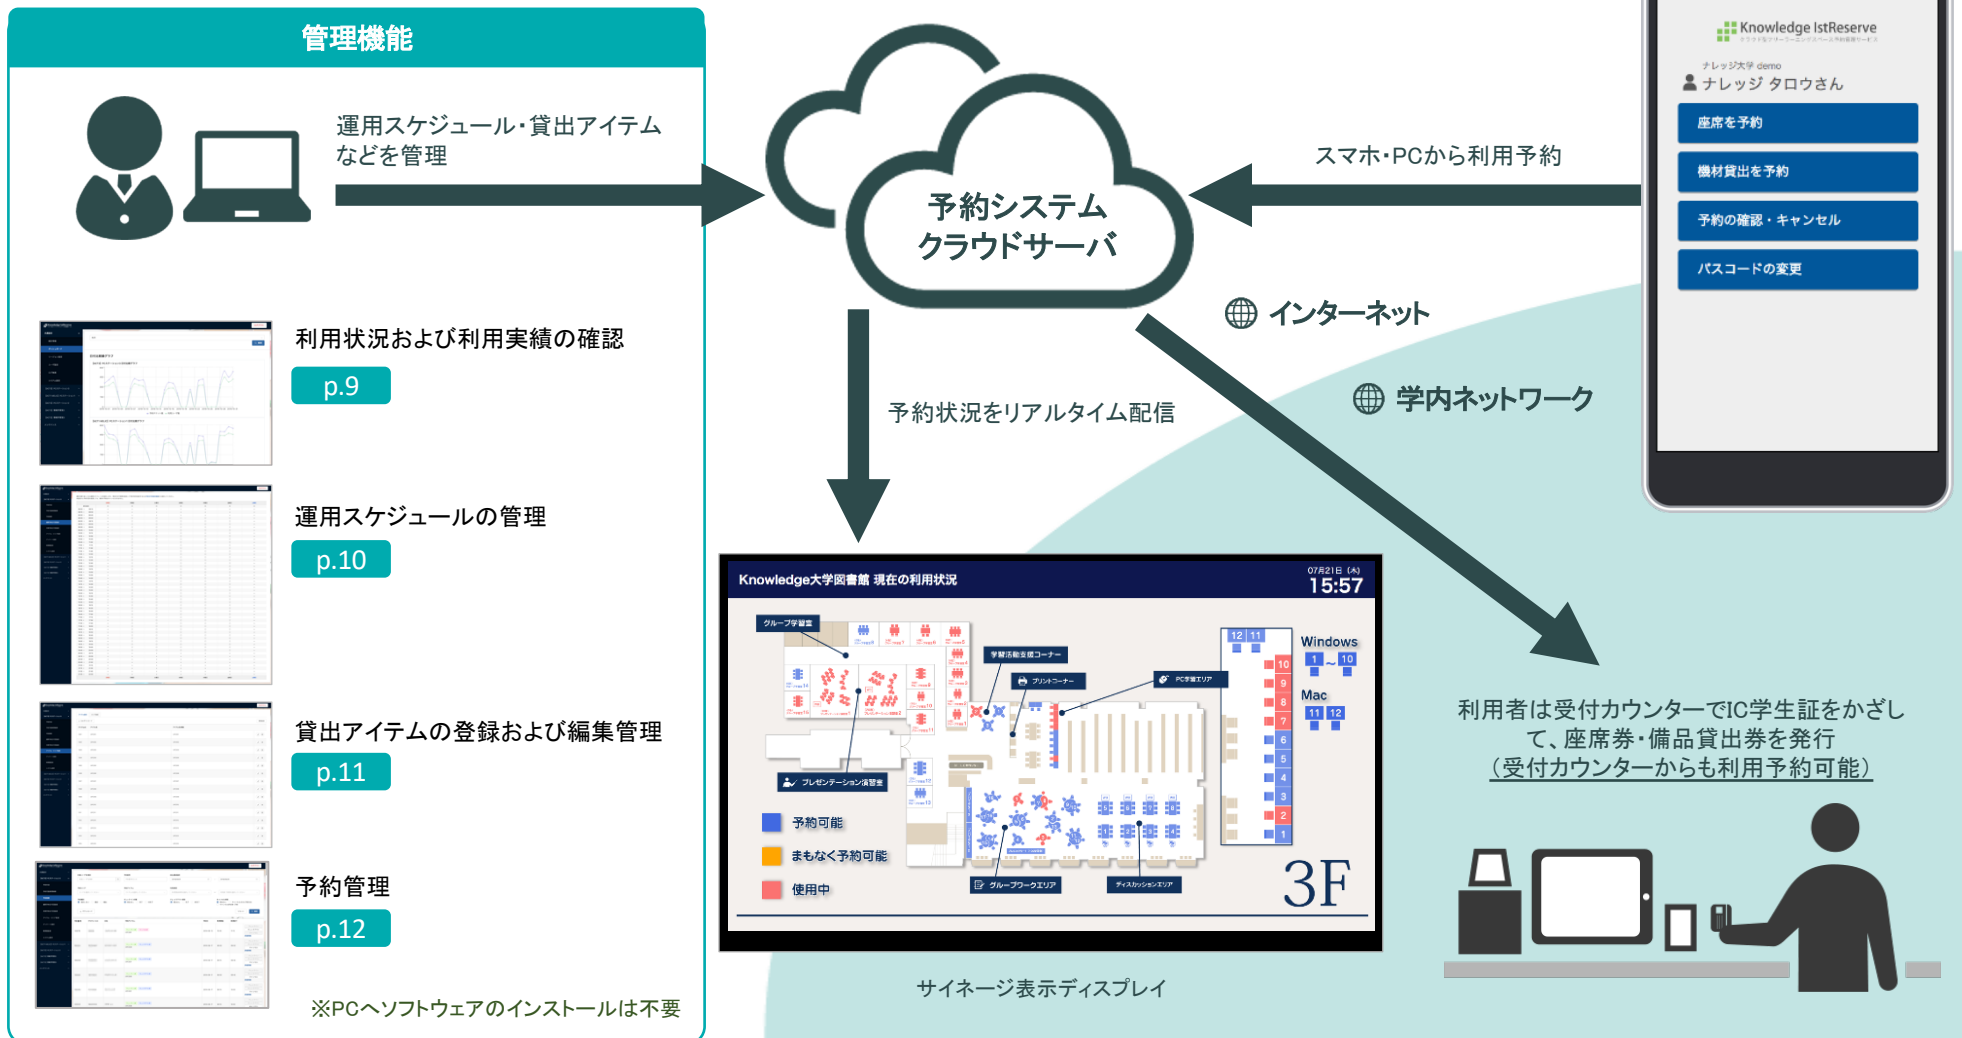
管理機能

運用スケジュール・貸出アイテムなどを管理

利用状況および利用実績の確認
p.9

運用スケジュールの管理
p.10

貸出アイテムの登録および編集管理
p.11

予約管理
p.12

※PCへソフトウェアのインストールは不要

予約システム
クラウドサーバ

スマホ・PCから利用予約

インターネット

学内ネットワーク

予約状況をリアルタイム配信

Knowledge IstReserve
ナレッジ大学 demo
ナレッジ タロウさん
座席を予約
機材貸出を予約
予約の確認・キャンセル
パスコードの変更

Knowledge大学図書館 現在の利用状況
07月21日 (火)
15:57
グループ学習室
学習活動支援コーナー
プリントコーナー
PC学習エリア
プレゼンテーション演習室
予約可能
まもなく予約可能
使用中
グループワークエリア
ディスカッションエリア
Windows
Mac
3F

サイネージ表示ディスプレイ

利用者は受付カウンターでIC学生証をかざして、座席券・備品貸出券を発行
（受付カウンターからも利用予約可能）